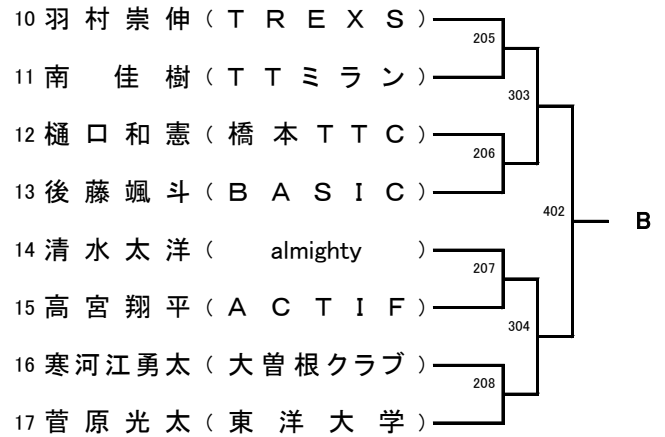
10 羽村崇伸（TREXS）
11 南 佳樹（TTミラン）
12 樋口和憲（橋本TTC）
13 後藤颯斗（BASIC）
14 清水太洋（almighty）
15 高宮翔平（ACTIF）
16 寒河江勇太（大曽根クラブ）
17 菅原光太（東洋大学）

205
206
207
208
303
304
402
B